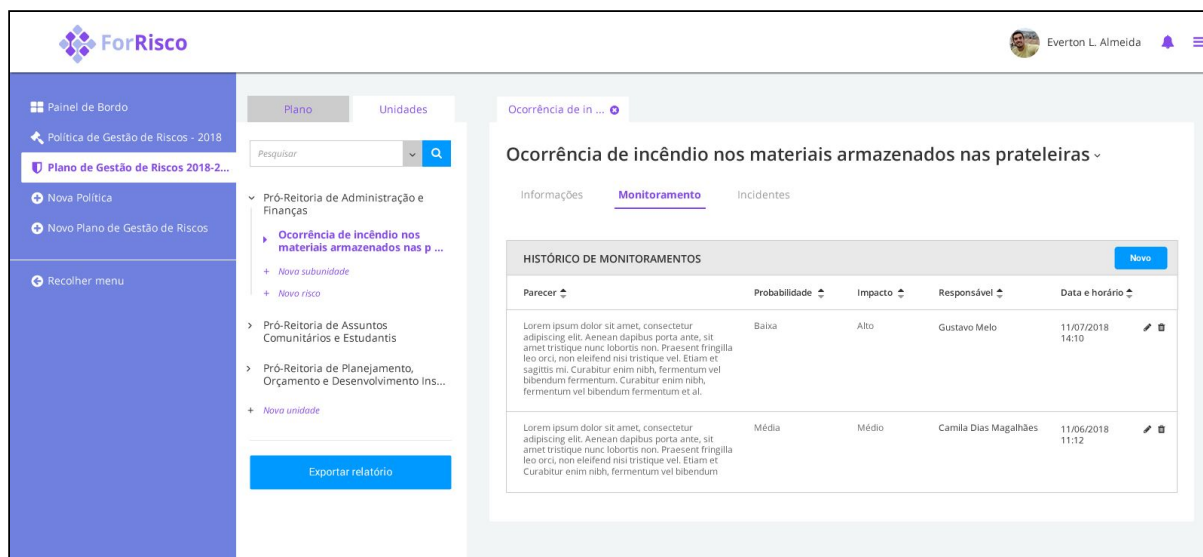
ForRisco

Everton L. Almeida

Painel de Bordo
Política de Gestão de Riscos - 2018
Plano de Gestão de Riscos 2018-2...
Nova Política
Novo Plano de Gestão de Riscos
Recolher menu

Plano
Unidades

Pesquisar

Pró-Reitoria de Administração e Finanças
Ocorrência de incêndio nos materiais armazenados nas p ...
+ Nova subunidade
+ Novo risco
Pró-Reitoria de Assuntos Comunitários e Estudantis
Pró-Reitoria de Planejamento, Orçamento e Desenvolvimento Ins...
+ Nova unidade

Exportar relatório

Ocorrência de in ...

Ocorrência de incêndio nos materiais armazenados nas prateleiras

Informações
Monitoramento
Incidentes

HISTÓRICO DE MONITORAMENTOS
Novo

| Parecer | Probabilidade | Impacto | Responsável | Data e horário |
|---|---|---|---|---|
| Lorem ipsum dolor sit amet, consectetur adipiscing elit. Aenean dapibus porta ante, sit amet tristique nunc lobortis non. Praesent fringilla leo orci, non eleifend nisi tristique vel. Etiam et sagittis mi. Curabitur enim nibh, fermentum vel bibendum fermentum. Curabitur enim nibh, fermentum vel bibendum fermentum et al. | Baixa | Alto | Gustavo Melo | 11/07/2018 14:10 |
| Lorem ipsum dolor sit amet, consectetur adipiscing elit. Aenean dapibus porta ante, sit amet tristique nunc lobortis non. Praesent fringilla leo orci, non eleifend nisi tristique vel. Etiam et Curabitur enim nibh, fermentum vel bibendum | Média | Médio | Camila Dias Magalhães | 11/06/2018 11:12 |